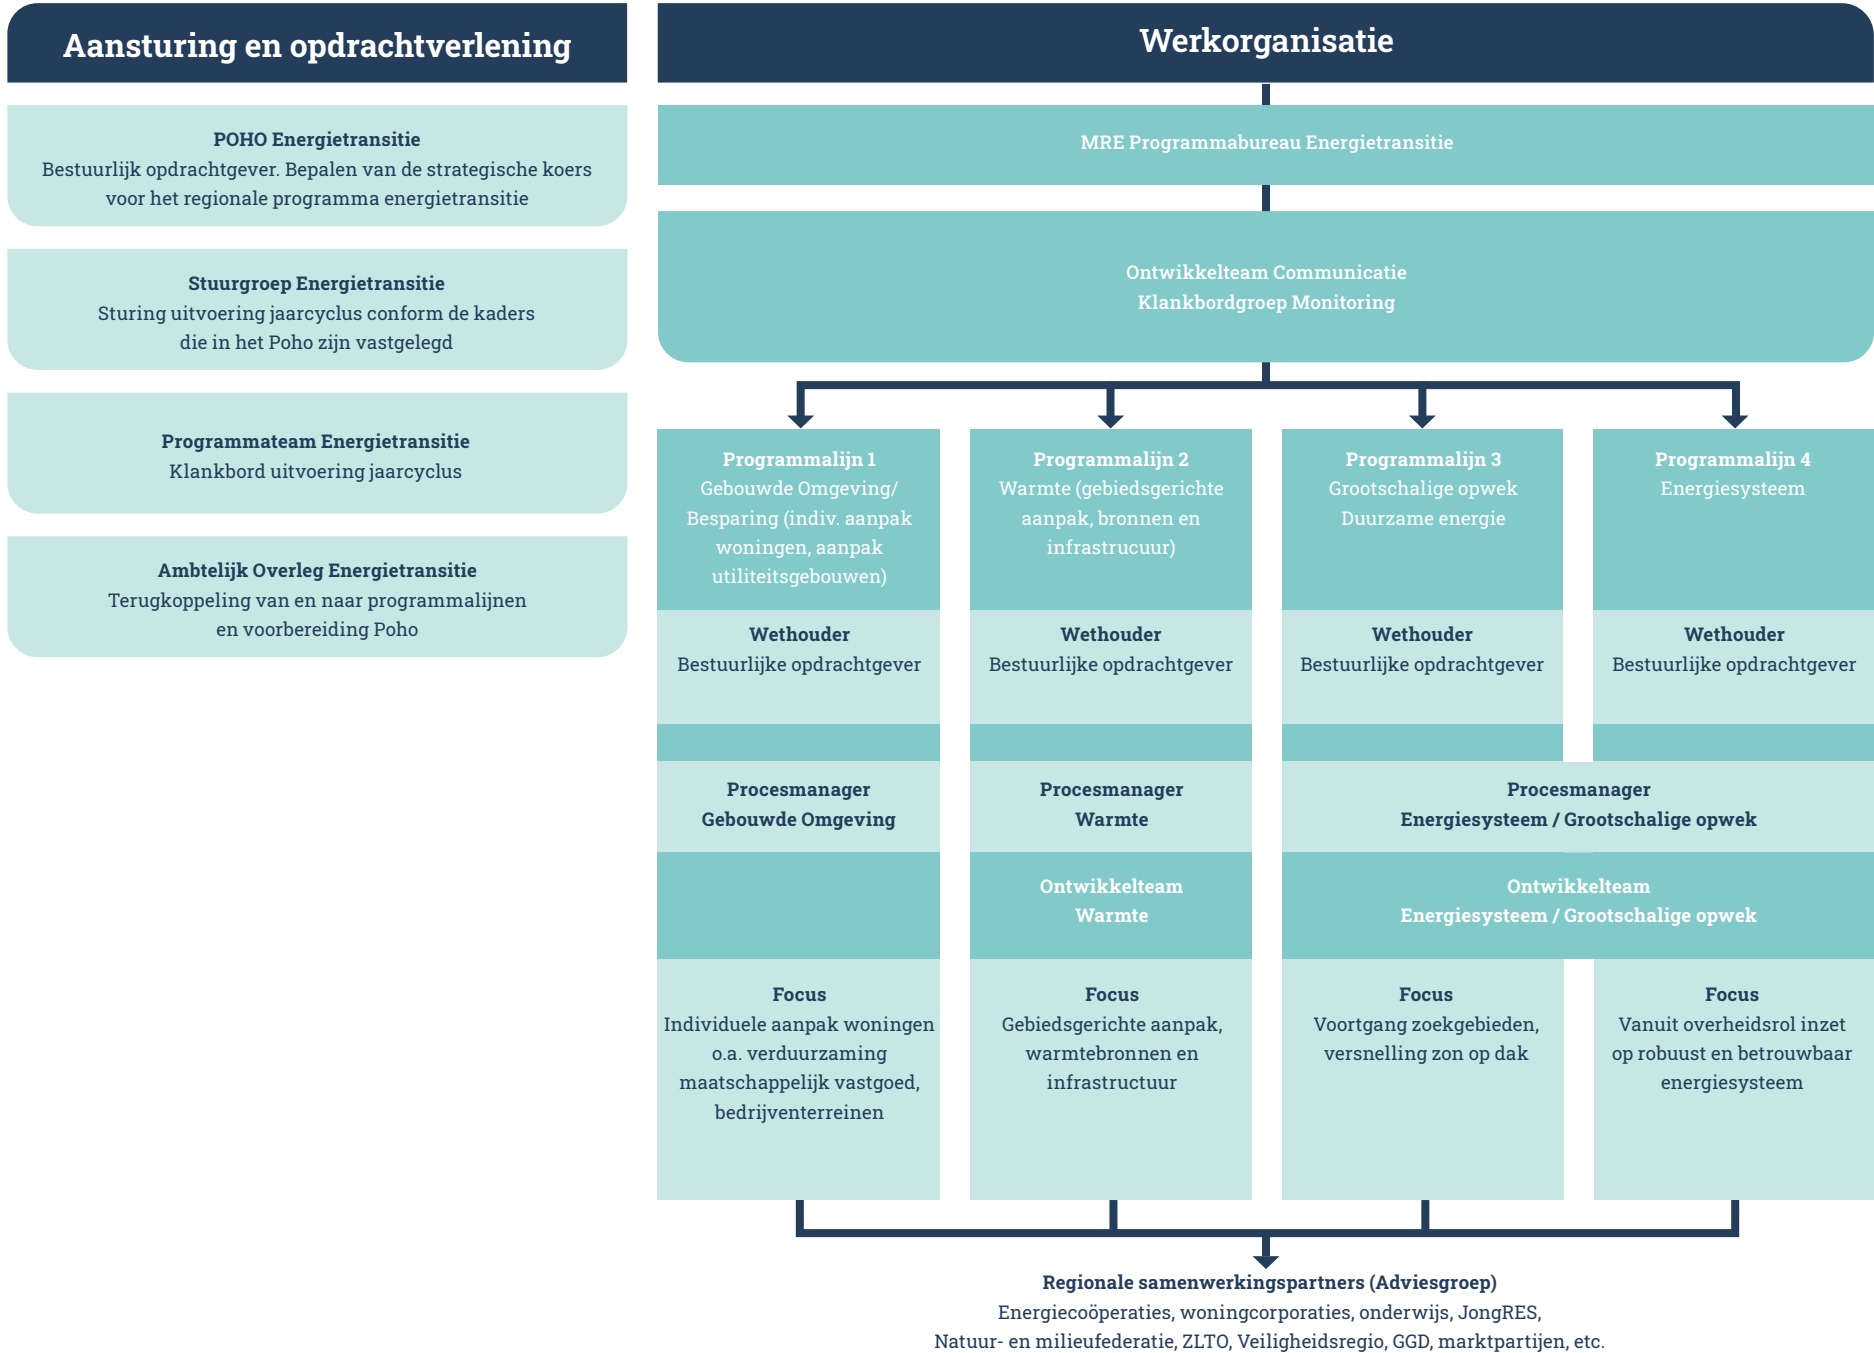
Aansturing en opdrachtverlening

POHO Energietransitie
Bestuurlijk opdrachtgever. Bepalen van de strategische koers voor het regionale programma energietransitie

Stuurgroep Energietransitie
Sturing uitvoering jaarcyclus conform de kaders die in het Poho zijn vastgelegd

Programmateam Energietransitie
Klankbord uitvoering jaarcyclus

Ambtelijk Overleg Energietransitie
Terugkoppeling van en naar programmalijnen en voorbereiding Poho

Werkorganisatie

MRE Programmabureau Energietransitie

Ontwikkelteam Communicatie
Klankbordgroep Monitoring

Programmalijn 1
Gebouwde Omgeving/ Besparing (indiv. aanpak woningen, aanpak utiliteitsgebouwen)

Wethouder
Bestuurlijke opdrachtgever

Procesmanager
Gebouwde Omgeving

Focus
Individuele aanpak woningen o.a. verduurzaming maatschappelijk vastgoed, bedrijventerreinen

Programmalijn 2
Warmte (gebiedsgerichte aanpak, bronnen en infrastrucuur)

Wethouder
Bestuurlijke opdrachtgever

Procesmanager
Warmte

Ontwikkelteam
Warmte

Focus
Gebiedsgerichte aanpak, warmtebronnen en infrastructuur

Programmalijn 3
Grootschalige opwek
Duurzame energie

Wethouder
Bestuurlijke opdrachtgever

Programmalijn 4
Energiesysteem

Wethouder
Bestuurlijke opdrachtgever

Procesmanager
Energiesysteem / Grootschalige opwek

Ontwikkelteam
Energiesysteem / Grootschalige opwek

Focus
Voortgang zoekgebieden, versnelling zon op dak

Focus
Vanuit overheidsrol inzet op robuust en betrouwbaar energiesysteem

Regionale samenwerkingspartners (Adviesgroep)
Energiecoöperaties, woningcorporaties, onderwijs, JongRES, Natuur- en milieufederatie, ZLTO, Veiligheidsregio, GGD, marktpartijen, etc.